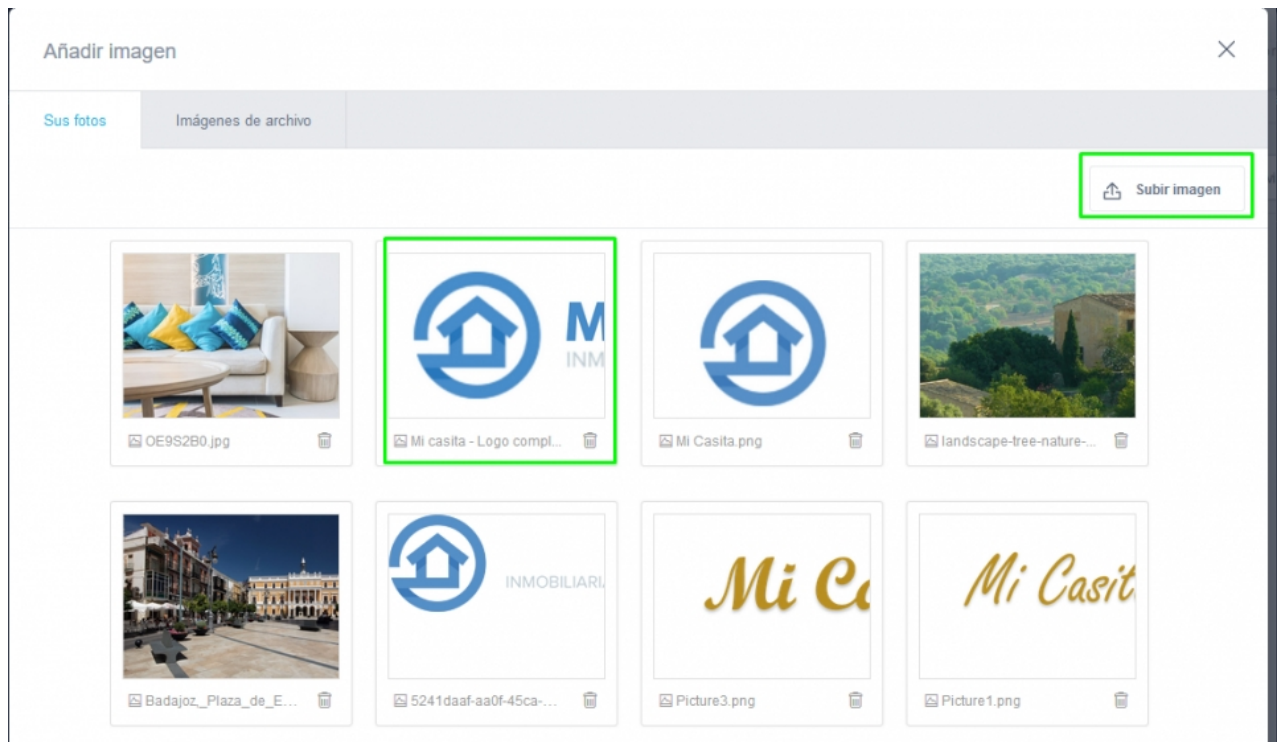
Añadir imagen

×

Sus fotos

Imágenes de archivo

Subir imagen

OE9S2B0.jpg

M
INM

Mi casita - Logo compl...

Mi Casita.png

landscape-tree-nature-...

Badajoz,_Plaza_de_E...

INMOBILIARI

5241daaf-aa0f-45ca-...

Mi Ca

Picture3.png

Mi Casit

Picture1.png